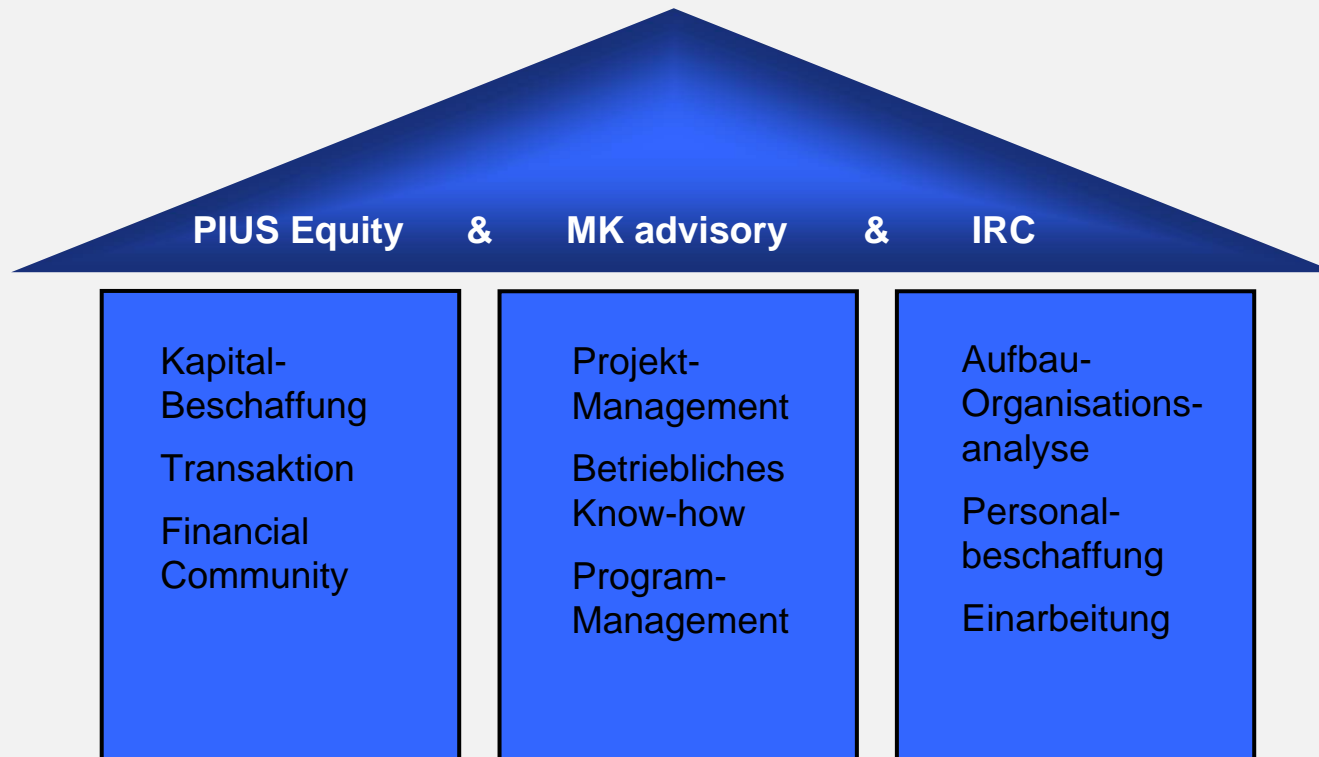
PIUS Equity & MK advisory & IRC

Kapital-Beschaffung

Transaktion

Financial Community

Projekt-Management

Betriebliches Know-how

Program-Management

Aufbau-Organisationsanalyse

Personalbeschaffung

Einarbeitung